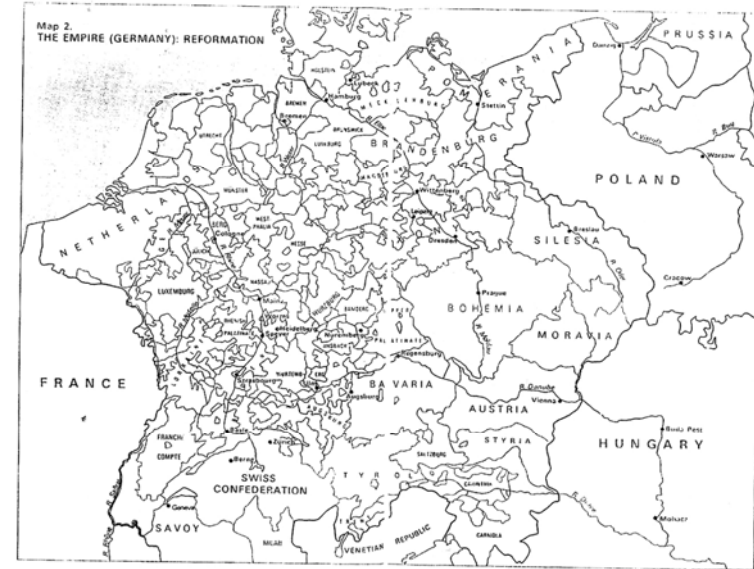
Map 2.
THE EMPIRE (GERMANY): REFORMATION

PRUSSIA
Danzig
POMERANIA
Lubeck
Hamburg
MECKLENBURG
Stettin
HOLSTEIN
BREMEN
Bremen
BRUNSWICK
LUNEBURG
BRANDENBURG
P. Vistula
R. Bug
Warsaw
POLAND
Wittenberg
Leipzig
MUNSTER
NETHERLANDS
WEST PHALIA
BERG
Cologne
JULICH
HESSE
Dresden
Breslau
SILESIA
R. Oder
Cracow
LUXEMBURG
NASSAU
Mainz
Prague
BOHEMIA
Heidelberg
PALATINATE
Nuremberg
ANSBACH
PALATINATE
MORAVIA
Regensburg
FRANCE
Strassburg
WURTTEMBURG
BAVARIA
Augsburg
R. Danube
Vienna
AUSTRIA
FRANCHE COMPTE
Basle
Zurich
STYRIA
SALZBURG
HUNGARY
Buda Pest
Berne
SWISS CONFEDERATION
TYROL
CARINTHIA
Geneva
SAVOY
MILAN
VENETIAN REPUBLIC
CARNIOLA
Mohacs